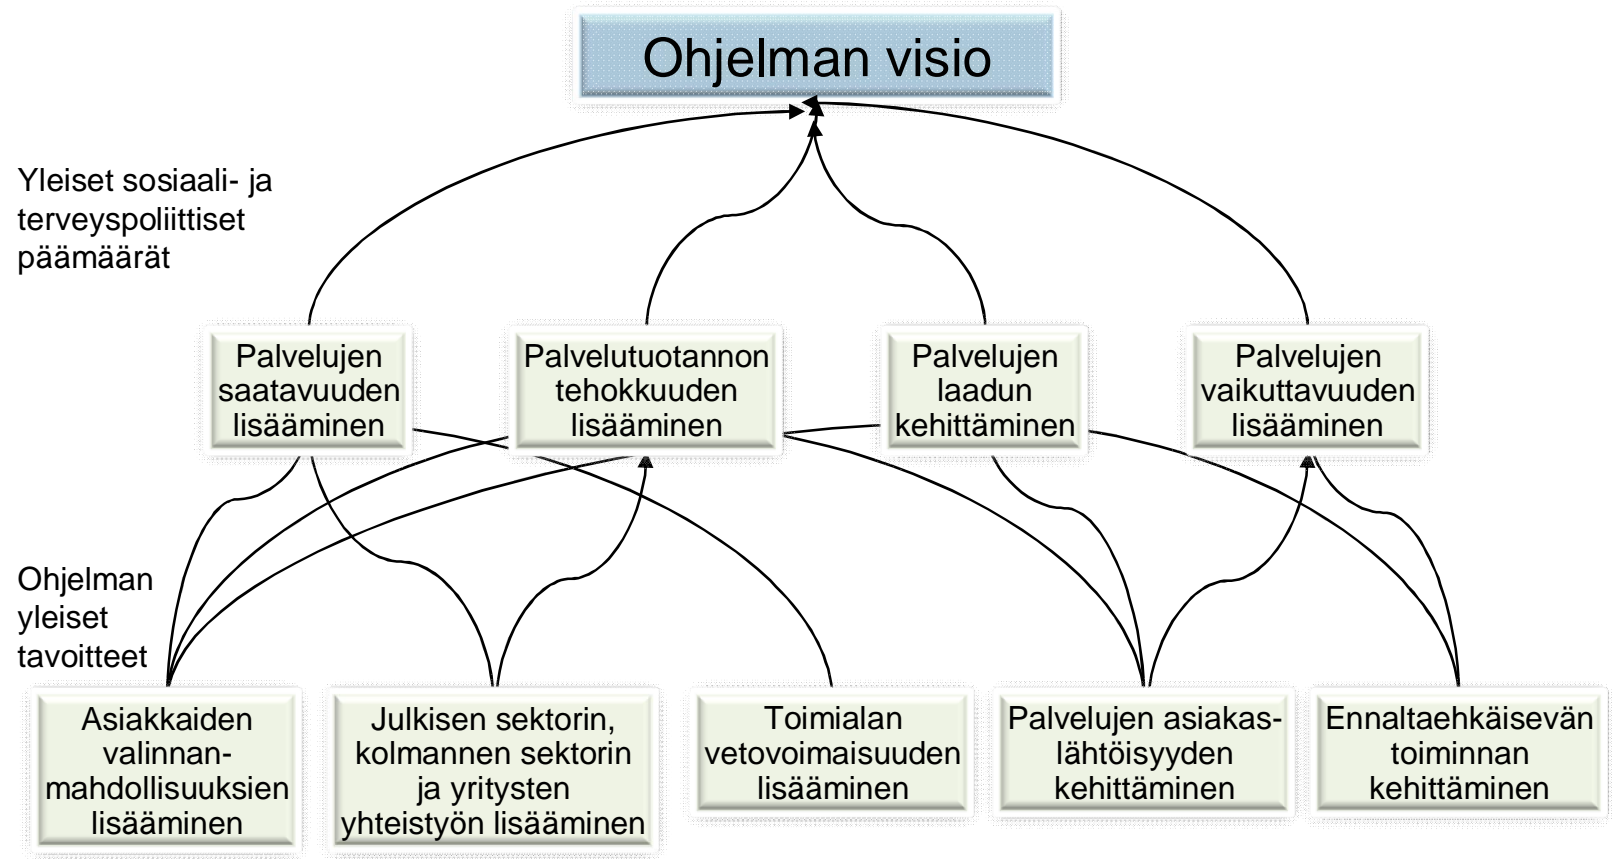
Ohjelman visio

Yleiset sosiaali- ja terveyspoliittiset päämäärät

Palvelujen saatavuuden lisääminen

Palvelutuotannon tehokkuuden lisääminen

Palvelujen laadun kehittäminen

Palvelujen vaikuttavuuden lisääminen

Ohjelman yleiset tavoitteet

Asiakkaiden valinnan-mahdollisuuksien lisääminen

Julkisen sektorin, kolmannen sektorin ja yritysten yhteistyön lisääminen

Toimialan vetovoimaisuuden lisääminen

Palvelujen asiakas-lähtöisyyden kehittäminen

Ennaltaehkäisevän toiminnan kehittäminen